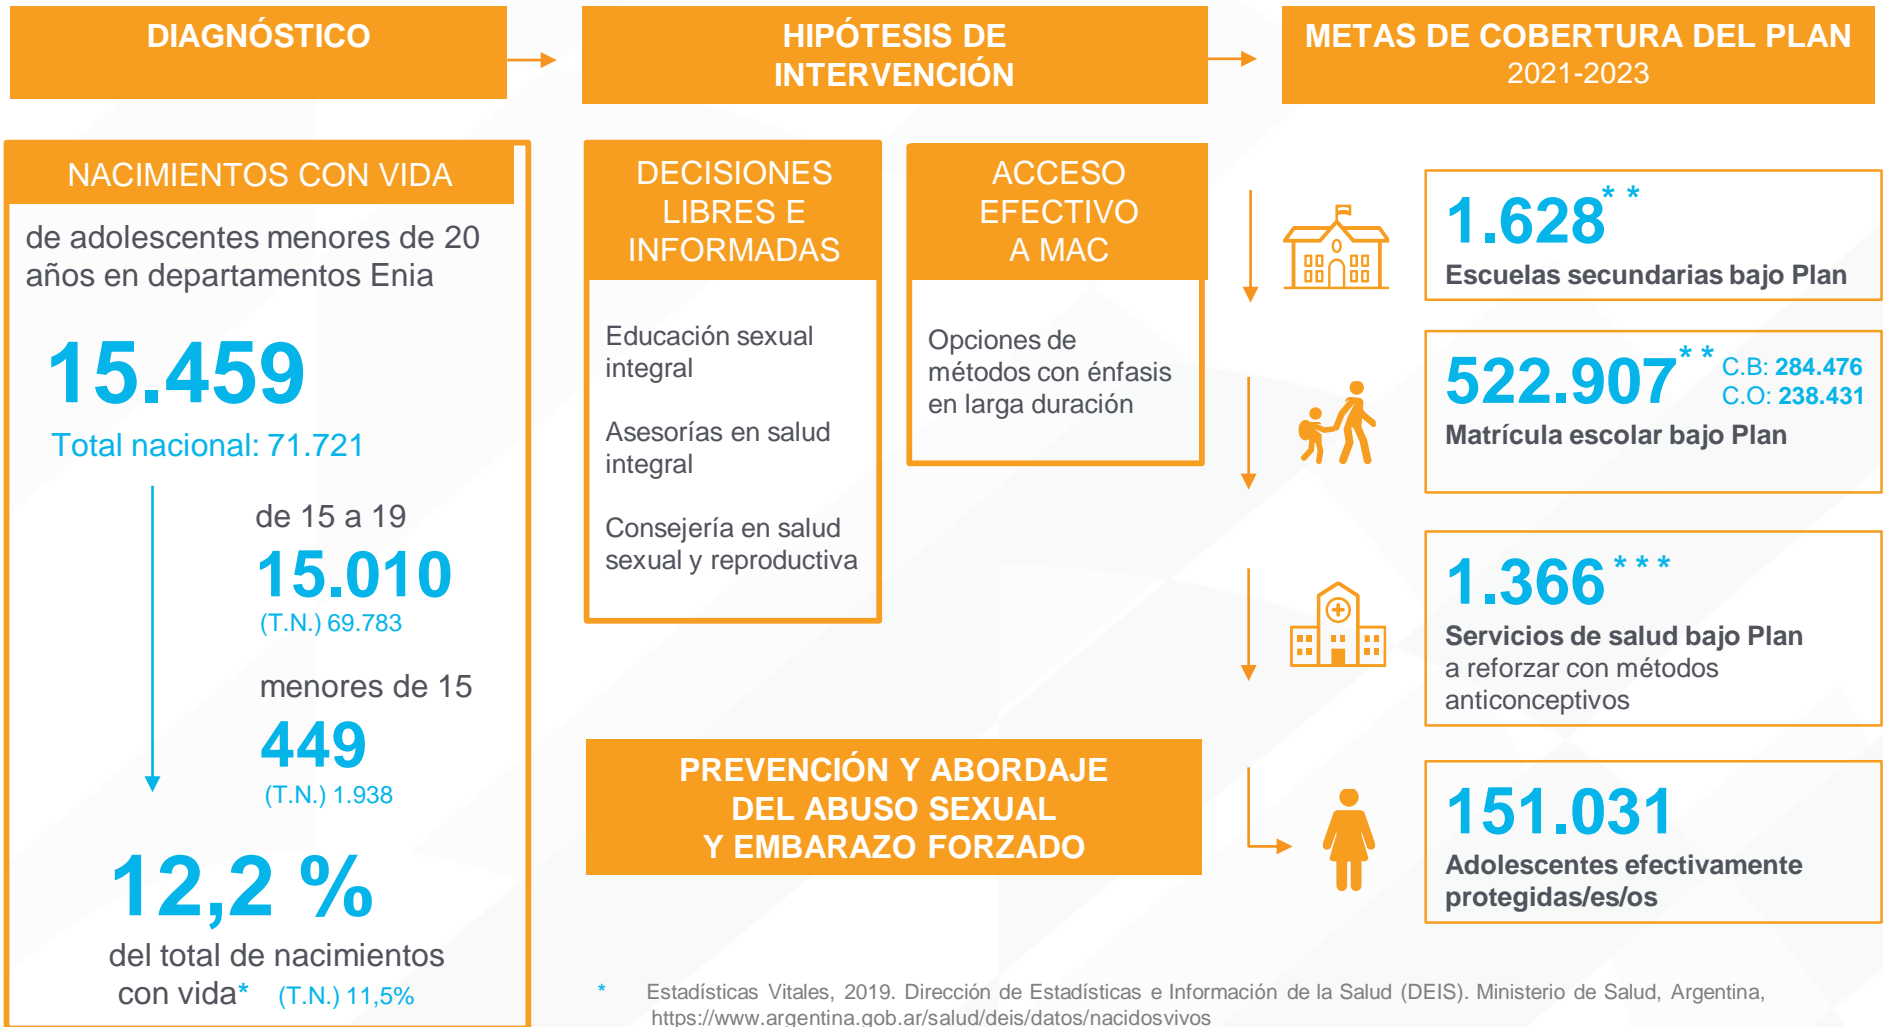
DIAGNÓSTICO

HIPÓTESIS DE INTERVENCIÓN

METAS DE COBERTURA DEL PLAN 2021-2023

NACIMIENTOS CON VIDA

de adolescentes menores de 20 años en departamentos Enia

15.459

Total nacional: 71.721

de 15 a 19

15.010

(T.N.) 69.783

menores de 15

449

(T.N.) 1.938

12,2 %

del total de nacimientos con vida* (T.N.) 11,5%

DECISIONES LIBRES E INFORMADAS

Educación sexual integral

Asesorías en salud integral

Consejería en salud sexual y reproductiva

ACCESO EFECTIVO A MAC

Opciones de métodos con énfasis en larga duración

PREVENCIÓN Y ABORDAJE DEL ABUSO SEXUAL Y EMBARAZO FORZADO

1.628 **

Escuelas secundarias bajo Plan

522.907 ** C.B: 284.476 C.O: 238.431

Matrícula escolar bajo Plan

1.366 ***

Servicios de salud bajo Plan a reforzar con métodos anticonceptivos

151.031

Adolescentes efectivamente protegidas/es/os

* Estadísticas Vitales, 2019. Dirección de Estadísticas e Información de la Salud (DEIS). Ministerio de Salud, Argentina, https://www.argentina.gob.ar/salud/deis/datos/nacidosvivos